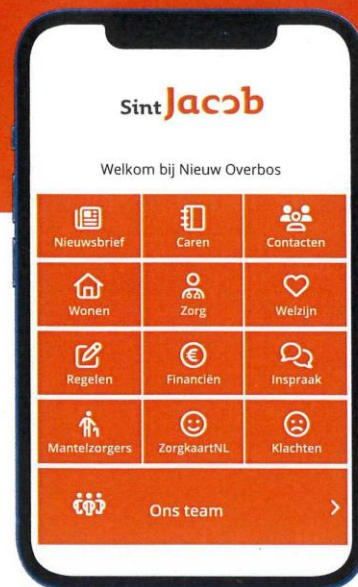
Sint Jacob

Welkom bij Nieuw Overbos

| Nieuwsbrief | Caren | Contacten |
|---|---|---|
| Wonen | Zorg | Welzijn |
| Regelen | Financiën | Inspraak |
| Mantelzorgers | ZorgkaartNL | Klachten |

Ons team